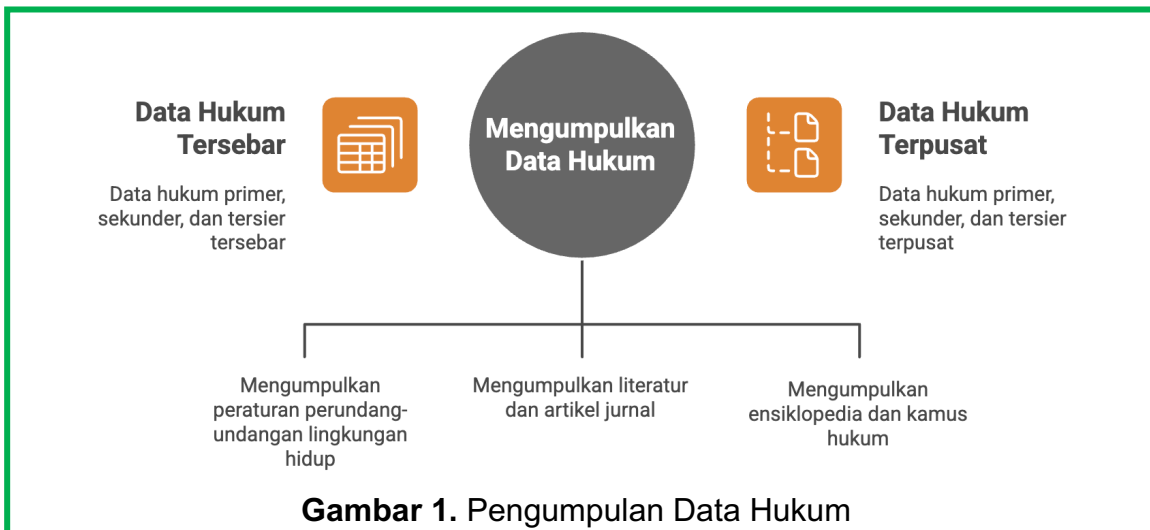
Data Hukum Tersebar

Data hukum primer, sekunder, dan tersier tersebar

Mengumpulkan Data Hukum

Data Hukum Terpusat

Data hukum primer, sekunder, dan tersier terpusat

Mengumpulkan peraturan perundang-undangan lingkungan hidup

Mengumpulkan literatur dan artikel jurnal

Mengumpulkan ensiklopedia dan kamus hukum

**Gambar 1.** Pengumpulan Data Hukum